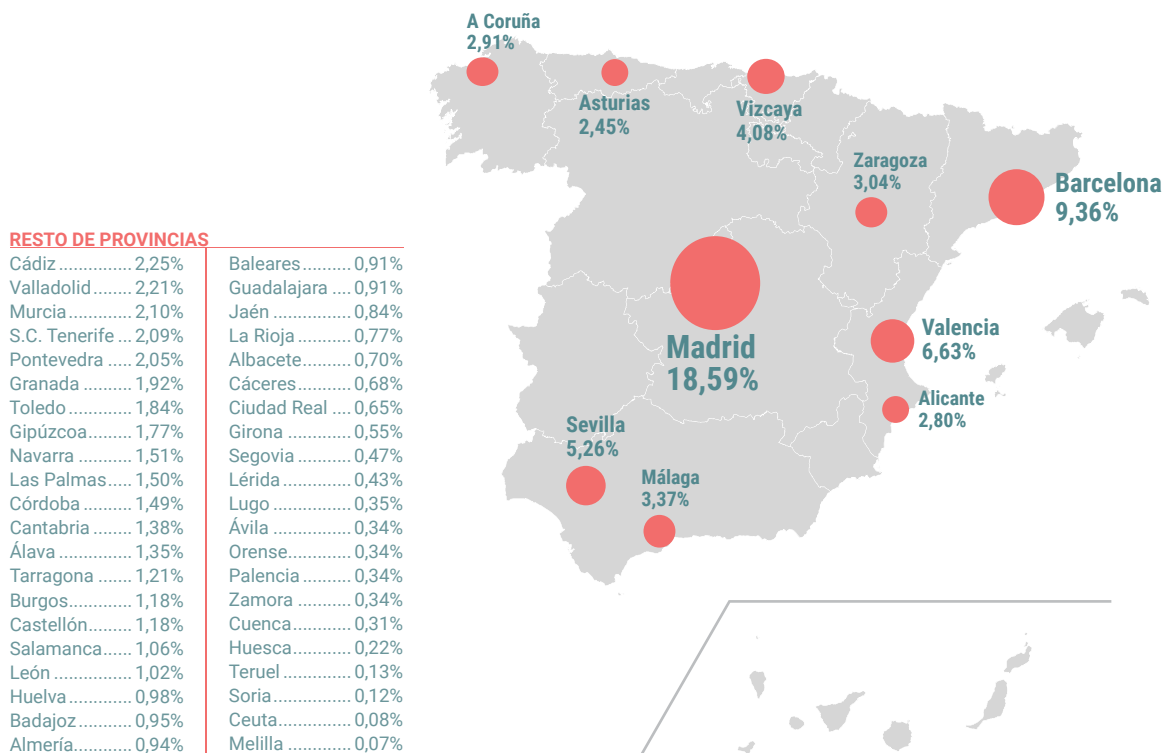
A Coruña
2,91%

Asturias
2,45%

Vizcaya
4,08%

Zaragoza
3,04%

Barcelona
9,36%

Madrid
18,59%

Valencia
6,63%

Alicante
2,80%

Sevilla
5,26%

Málaga
3,37%

RESTO DE PROVINCIAS
Cádiz .............. 2,25%
Valladolid........ 2,21%
Murcia ............ 2,10%
S.C. Tenerife .... 2,09%
Pontevedra ..... 2,05%
Granada .......... 1,92%
Toledo ............ 1,84%
Gipúzcoa......... 1,77%
Navarra ........... 1,51%
Las Palmas...... 1,50%
Córdoba .......... 1,49%
Cantabria ........ 1,38%
Álava .............. 1,35%
Tarragona ....... 1,21%
Burgos............ 1,18%
Castellón......... 1,18%
Salamanca...... 1,06%
León ............... 1,02%
Huelva ............ 0,98%
Badajoz ........... 0,95%
Almería........... 0,94%

Baleares.......... 0,91%
Guadalajara .... 0,91%
Jaén ............... 0,84%
La Rioja .......... 0,77%
Albacete.......... 0,70%
Cáceres........... 0,68%
Ciudad Real .... 0,65%
Girona ............ 0,55%
Segovia .......... 0,47%
Lérida ............. 0,43%
Lugo ............... 0,35%
Ávila ............... 0,34%
Orense............ 0,34%
Palencia ......... 0,34%
Zamora .......... 0,34%
Cuenca........... 0,31%
Huesca........... 0,22%
Teruel ............ 0,13%
Soria .............. 0,12%
Ceuta ............. 0,08%
Melilla ............ 0,07%